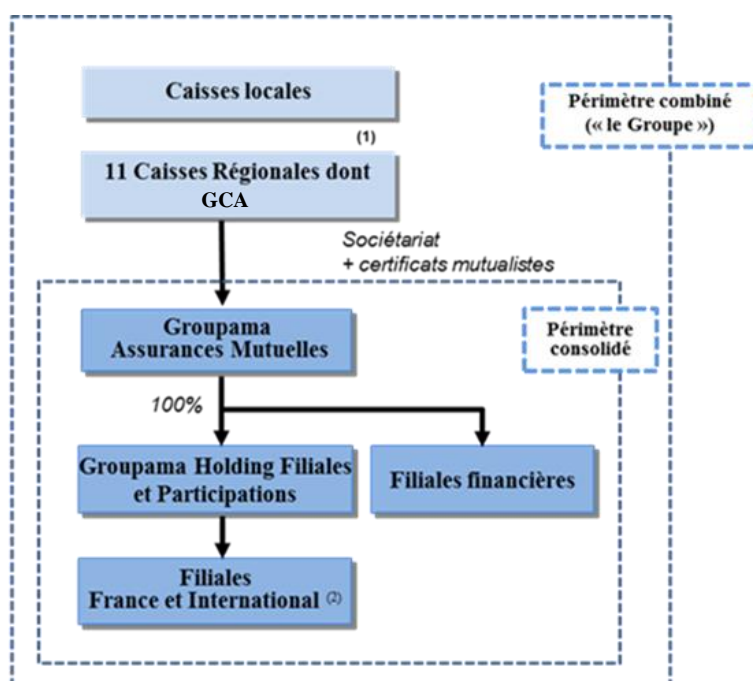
Caisses locales

Périmètre combiné
(« le Groupe »)

(1)

11 Caisses Régionales dont
GCA

Sociétariat
+ certificats mutualistes

Groupama
Assurances Mutuelles

Périmètre
consolidé

100%

Groupama Holding Filiales
et Participations

Filiales financières

Filiales
France et International (2)